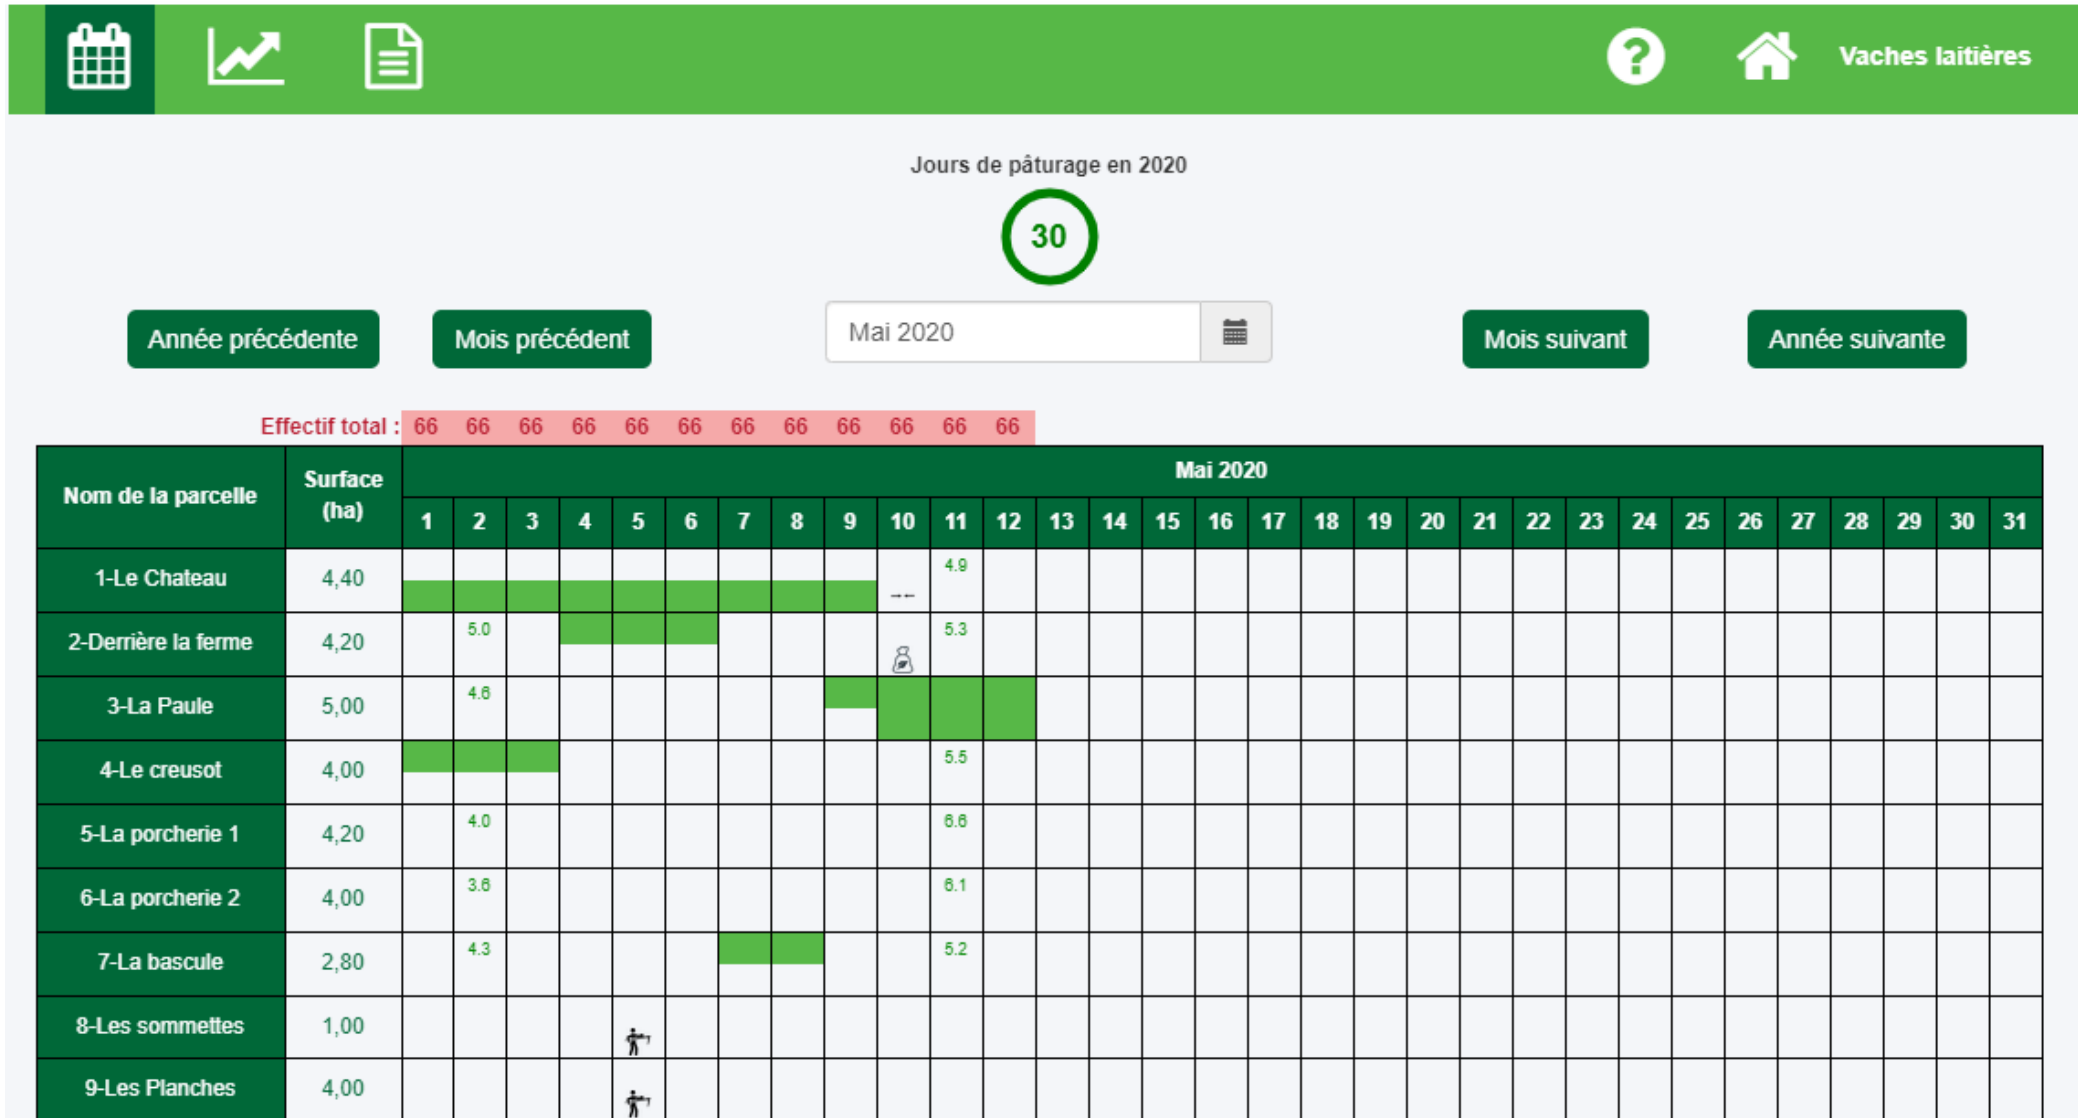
Vaches laitières

Jours de pâturage en 2020

30

Année précédente

Mois précédent

Mai 2020

Mois suivant

Année suivante

Effectif total : 66 66 66 66 66 66 66 66 66 66 66 66

| Nom de la parcelle | Surface (ha) | 1 | 2 | 3 | 4 | 5 | 6 | 7 | 8 | 9 | 10 | 11 | 12 | 13 | 14 | 15 | 16 | 17 | 18 | 19 | 20 | 21 | 22 | 23 | 24 | 25 | 26 | 27 | 28 | 29 | 30 | 31 |
|---|---|---|---|---|---|---|---|---|---|---|---|---|---|---|---|---|---|---|---|---|---|---|---|---|---|---|---|---|---|---|---|---|
| 1-Le Chateau | 4,40 | | | | | | | | | | | 4.9 | | | | | | | | | | | | | | | | | | | | |
| 2-Derrière la ferme | 4,20 | | 5.0 | | | | | | | | | 5.3 | | | | | | | | | | | | | | | | | | | | |
| 3-La Paule | 5,00 | | 4.6 | | | | | | | | | | | | | | | | | | | | | | | | | | | | | |
| 4-Le creusot | 4,00 | | | | | | | | | | | 5.5 | | | | | | | | | | | | | | | | | | | | |
| 5-La porcherie 1 | 4,20 | | 4.0 | | | | | | | | | 6.6 | | | | | | | | | | | | | | | | | | | | |
| 6-La porcherie 2 | 4,00 | | 3.6 | | | | | | | | | 6.1 | | | | | | | | | | | | | | | | | | | | |
| 7-La bascule | 2,80 | | 4.3 | | | | | | | | | 5.2 | | | | | | | | | | | | | | | | | | | | |
| 8-Les sommettes | 1,00 | | | | | | | | | | | | | | | | | | | | | | | | | | | | | | | |
| 9-Les Planches | 4,00 | | | | | | | | | | | | | | | | | | | | | | | | | | | | | | | |